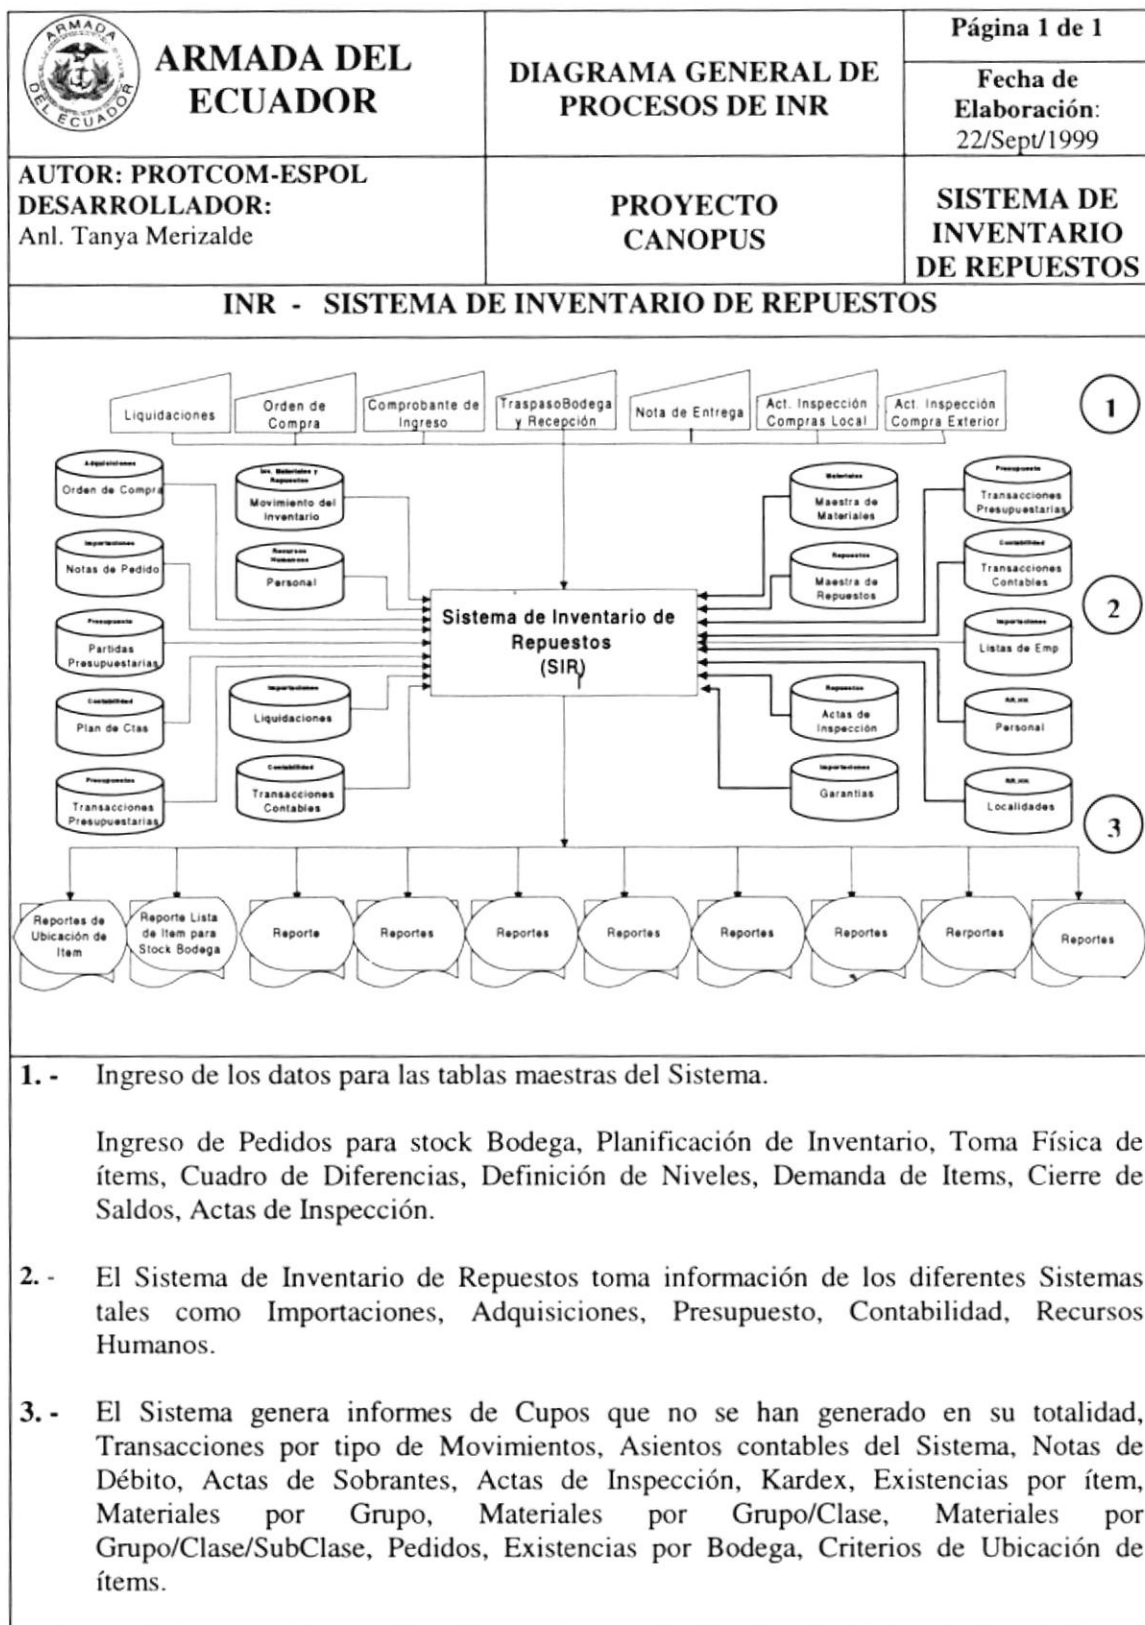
ARMADA DEL ECUADOR

ARMADA DEL ECUADOR

DIAGRAMA GENERAL DE PROCESOS DE INR

Página 1 de 1

Fecha de Elaboración: 22/Sept/1999

AUTOR: PROTCOM-ESPOL
DESARROLLADOR:
Anl. Tanya Merizalde

PROYECTO CANOPUS

SISTEMA DE INVENTARIO DE REPUESTOS

INR - SISTEMA DE INVENTARIO DE REPUESTOS

Liquidaciones
Orden de Compra
Comprobante de Ingreso
TraspasoBodega y Recepción
Nota de Entrega
Act. Inspección Compras Local
Act. Inspección Compra Exterior

1

Adquisiciones
Orden de Compra

Inv. Materiales y Repuestos
Movimiento del Inventario

Materiales
Maestra de Materiales

Presupuesto
Transacciones Presupuestarias

Importaciones
Notas de Pedido

Recursos Humanos
Personal

Repuestos
Maestra de Repuestos

Contabilidad
Transacciones Contables

Presupuesto
Partidas Presupuestarias

Sistema de Inventario de Repuestos (SIR)

2

Importaciones
Listas de Emp

Contabilidad
Plan de Ctas

Importaciones
Liquidaciones

Repuestos
Actas de Inspección

RR.HH
Personal

Presupuestos
Transacciones Presupuestarias

Contabilidad
Transacciones Contables

Importaciones
Garantias

RR.HH
Localidades

3

Reportes de Ubicación de Item
Reporte Lista de Item para Stock Bodega
Reporte
Reportes
Reportes
Reportes
Reportes
Reportes
Rerportes
Reportes

1. - Ingreso de los datos para las tablas maestras del Sistema.

Ingreso de Pedidos para stock Bodega, Planificación de Inventario, Toma Física de ítems, Cuadro de Diferencias, Definición de Niveles, Demanda de Items, Cierre de Saldos, Actas de Inspección.

2. - El Sistema de Inventario de Repuestos toma información de los diferentes Sistemas tales como Importaciones, Adquisiciones, Presupuesto, Contabilidad, Recursos Humanos.

3. - El Sistema genera informes de Cupos que no se han generado en su totalidad, Transacciones por tipo de Movimientos, Asientos contables del Sistema, Notas de Débito, Actas de Sobrantes, Actas de Inspección, Kardex, Existencias por ítem, Materiales por Grupo, Materiales por Grupo/Clase, Materiales por Grupo/Clase/SubClase, Pedidos, Existencias por Bodega, Criterios de Ubicación de ítems.